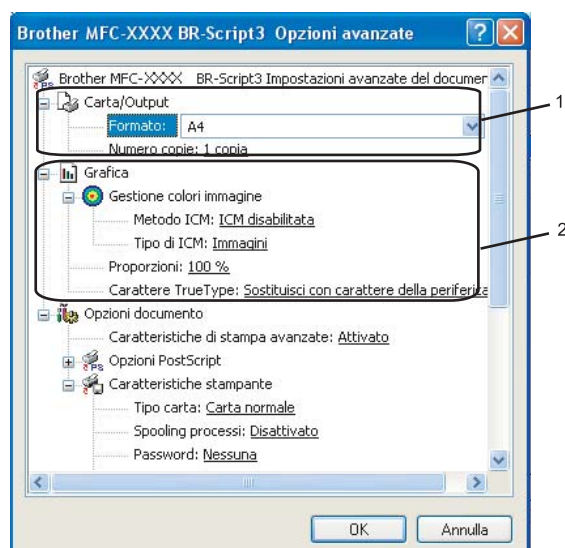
Brother MFC-XXXX BR-Script3 Opzioni avanzate

Brother MFC-XXXX BR-Script3 Impostazioni avanzate del documen

Carta/Output

Formato: A4

Numero copie: 1 copia

Grafica

Gestione colori immagine

Metodo ICM: ICM disabilitata

Tipo di ICM: Immagini

Proporzioni: 100 %

Carattere TrueType: Sostituisci con carattere della periferica

Opzioni documento

Caratteristiche di stampa avanzate: Attivato

Opzioni PostScript

Caratteristiche stampante

Tipo carta: Carta normale

Spooling processi: Disattivato

Password: Nessuna

1

2

OK

Annulla